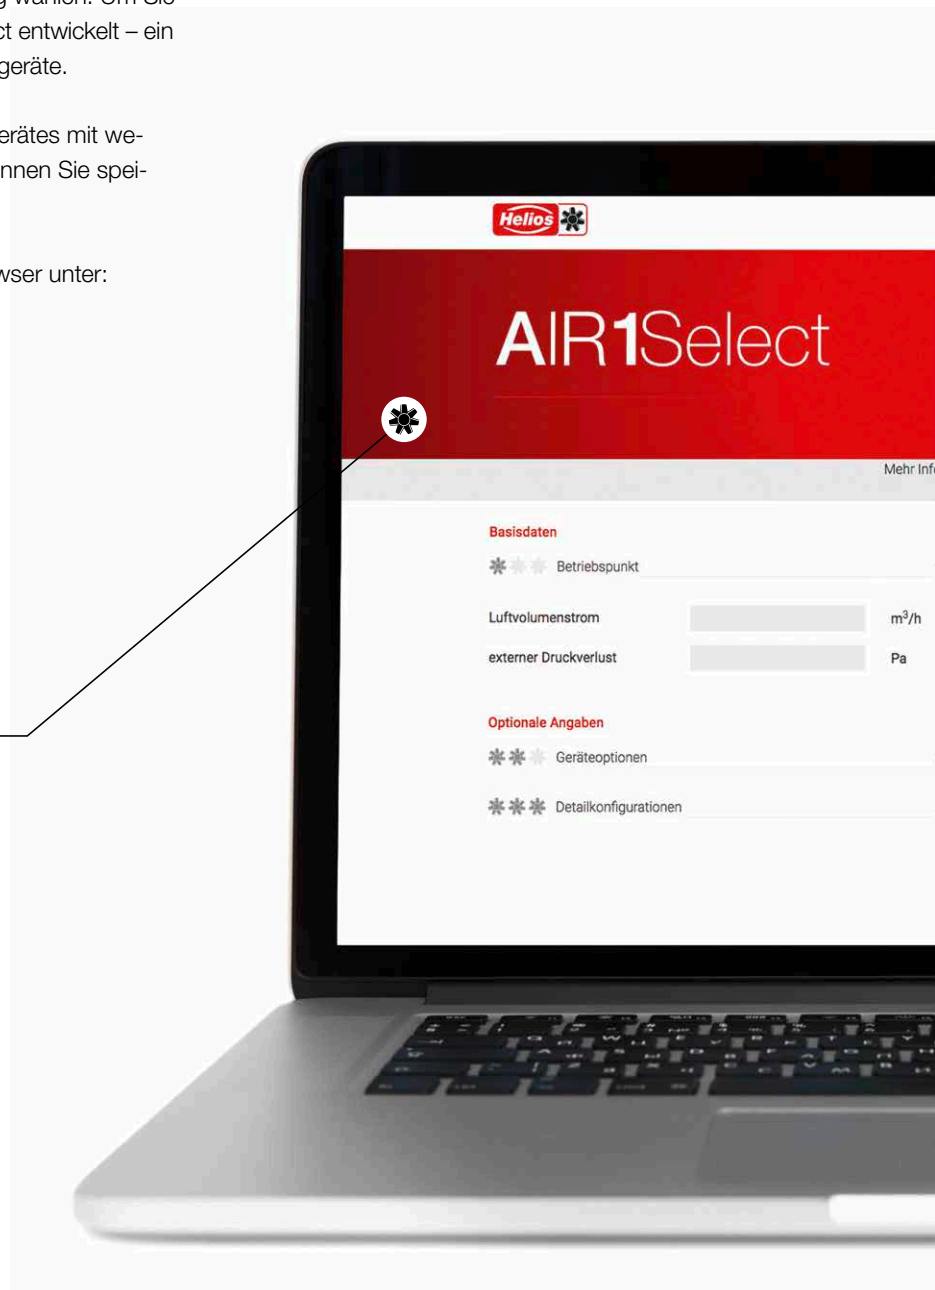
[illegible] wählen. Um Sie
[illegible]ct entwickelt – ein
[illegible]geräte.

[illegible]erätes mit we-
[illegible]nnen Sie spei-

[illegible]wser unter:

Helios

AIR1Select

Mehr Inf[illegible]

Basisdaten

Betriebspunkt

Luftvolumenstrom $m^3/h$

externer Druckverlust Pa

Optionale Angaben

Geräteoptionen

Detailkonfigurationen